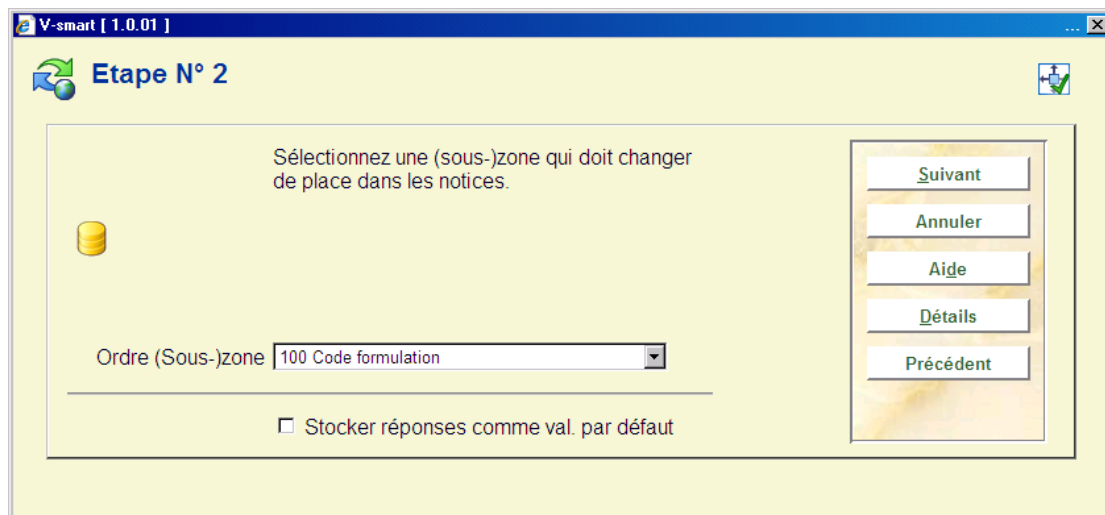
V-smart [ 1.0.01 ]

Etape N° 2

Sélectionnez une (sous-)zone qui doit changer de place dans les notices.

Ordre (Sous-)zone 100 Code formulation

☐ Stocker réponses comme val. par défaut

Suivant
Annuler
Aide
Détails
Précédent